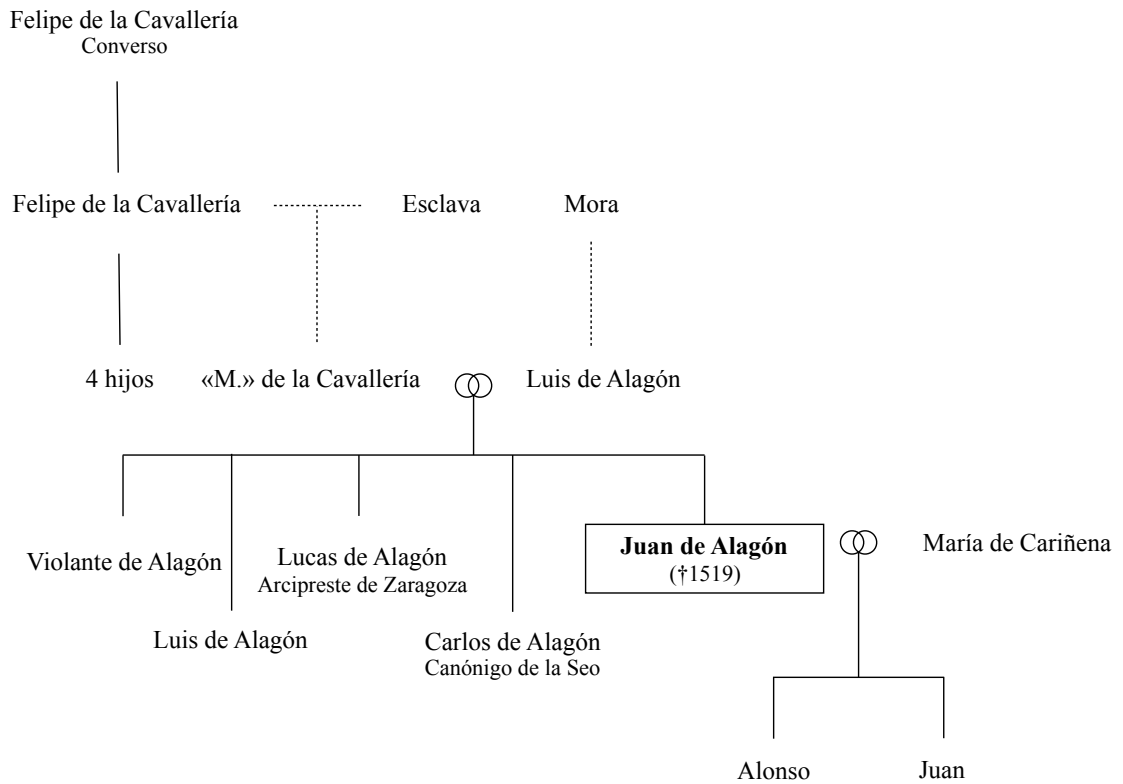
Felipe de la Cavallería
Converso

Felipe de la Cavallería

Esclava

Mora

4 hijos

«M.» de la Cavallería

Luis de Alagón

Violante de Alagón

Luis de Alagón

Lucas de Alagón
Arcipreste de Zaragoza

Carlos de Alagón
Canónigo de la Seo

**Juan de Alagón**
(†1519)

María de Cariñena

Alonso

Juan